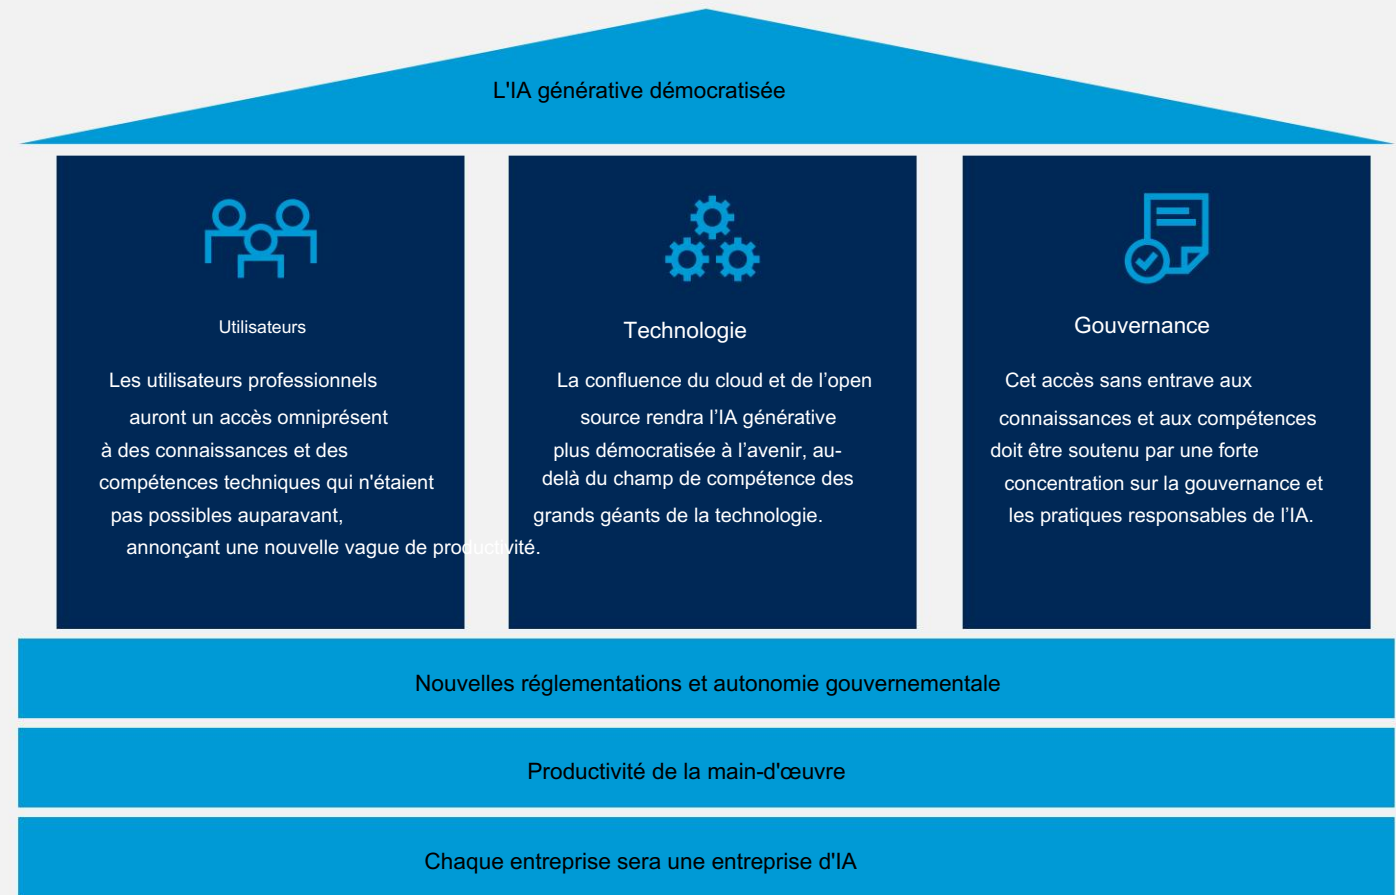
L'IA générative démocratisée

Utilisateurs

Les utilisateurs professionnels auront un accès omniprésent à des connaissances et des compétences techniques qui n'étaient pas possibles auparavant, annonçant une nouvelle vague de productivité.

Technologie

La confluence du cloud et de l'open source rendra l'IA générative plus démocratisée à l'avenir, au-delà du champ de compétence des grands géants de la technologie.

Gouvernance

Cet accès sans entrave aux connaissances et aux compétences doit être soutenu par une forte concentration sur la gouvernance et les pratiques responsables de l'IA.

Nouvelles réglementations et autonomie gouvernementale

Productivité de la main-d'œuvre

Chaque entreprise sera une entreprise d'IA